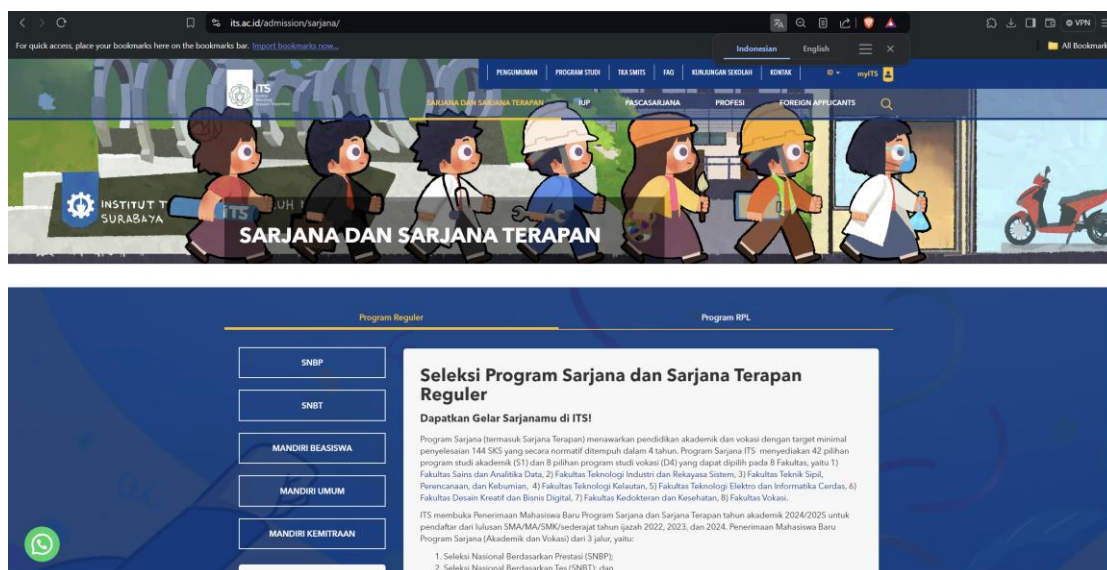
its.ac.id/admission/sarjana/

For quick access, place your bookmarks here on the bookmarks bar. Import bookmarks now...

Indonesian English

All Bookmarks

VPN

PENGUMUMAN | PROGRAM STUDI | TKA SMITS | FAQ | KUNJUNGAN SEKOLAH | KONTAK | ID | myITS

ITS

SARJANA DAN SARJANA TERAPAN | IUP | PASCASARJANA | PROFESI | FOREIGN APPLICANTS

INSTITUT T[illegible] SURABAYA

ITS

SARJANA DAN SARJANA TERAPAN

Program Reguler

Program RPL

SNBP

SNBT

MANDIRI BEASISWA

MANDIRI UMUM

MANDIRI KEMITRAAN

Seleksi Program Sarjana dan Sarjana Terapan Reguler

Dapatkan Gelar Sarjanamu di ITS!

Program Sarjana (termasuk Sarjana Terapan) menawarkan pendidikan akademik dan vokasi dengan target minimal penyelesaian 144 SKS yang secara normatif ditempuh dalam 4 tahun. Program Sarjana ITS menyediakan 42 pilihan program studi akademik (S1) dan 8 pilihan program studi vokasi (D4) yang dapat dipilih pada 8 Fakultas, yaitu 1) Fakultas Sains dan Analitika Data, 2) Fakultas Teknologi Industri dan Rekayasa Sistem, 3) Fakultas Teknik Sipil, Perencanaan, dan Kebumian, 4) Fakultas Teknologi Kelautan, 5) Fakultas Teknologi Elektro dan Informatika Cerdas, 6) Fakultas Desain Kreatif dan Bisnis Digital, 7) Fakultas Kedokteran dan Kesehatan, 8) Fakultas Vokasi.

ITS membuka Penerimaan Mahasiswa Baru Program Sarjana dan Sarjana Terapan tahun akademik 2024/2025 untuk pendaftar dari lulusan SMA/MA/SMK/sederajat tahun ijazah 2022, 2023, dan 2024. Penerimaan Mahasiswa Baru Program Sarjana (Akademik dan Vokasi) dari 3 jalur, yaitu:

1. Seleksi Nasional Berdasarkan Prestasi (SNBP);
2. Seleksi Nasional Berdasarkan Tes (SNBT); dan